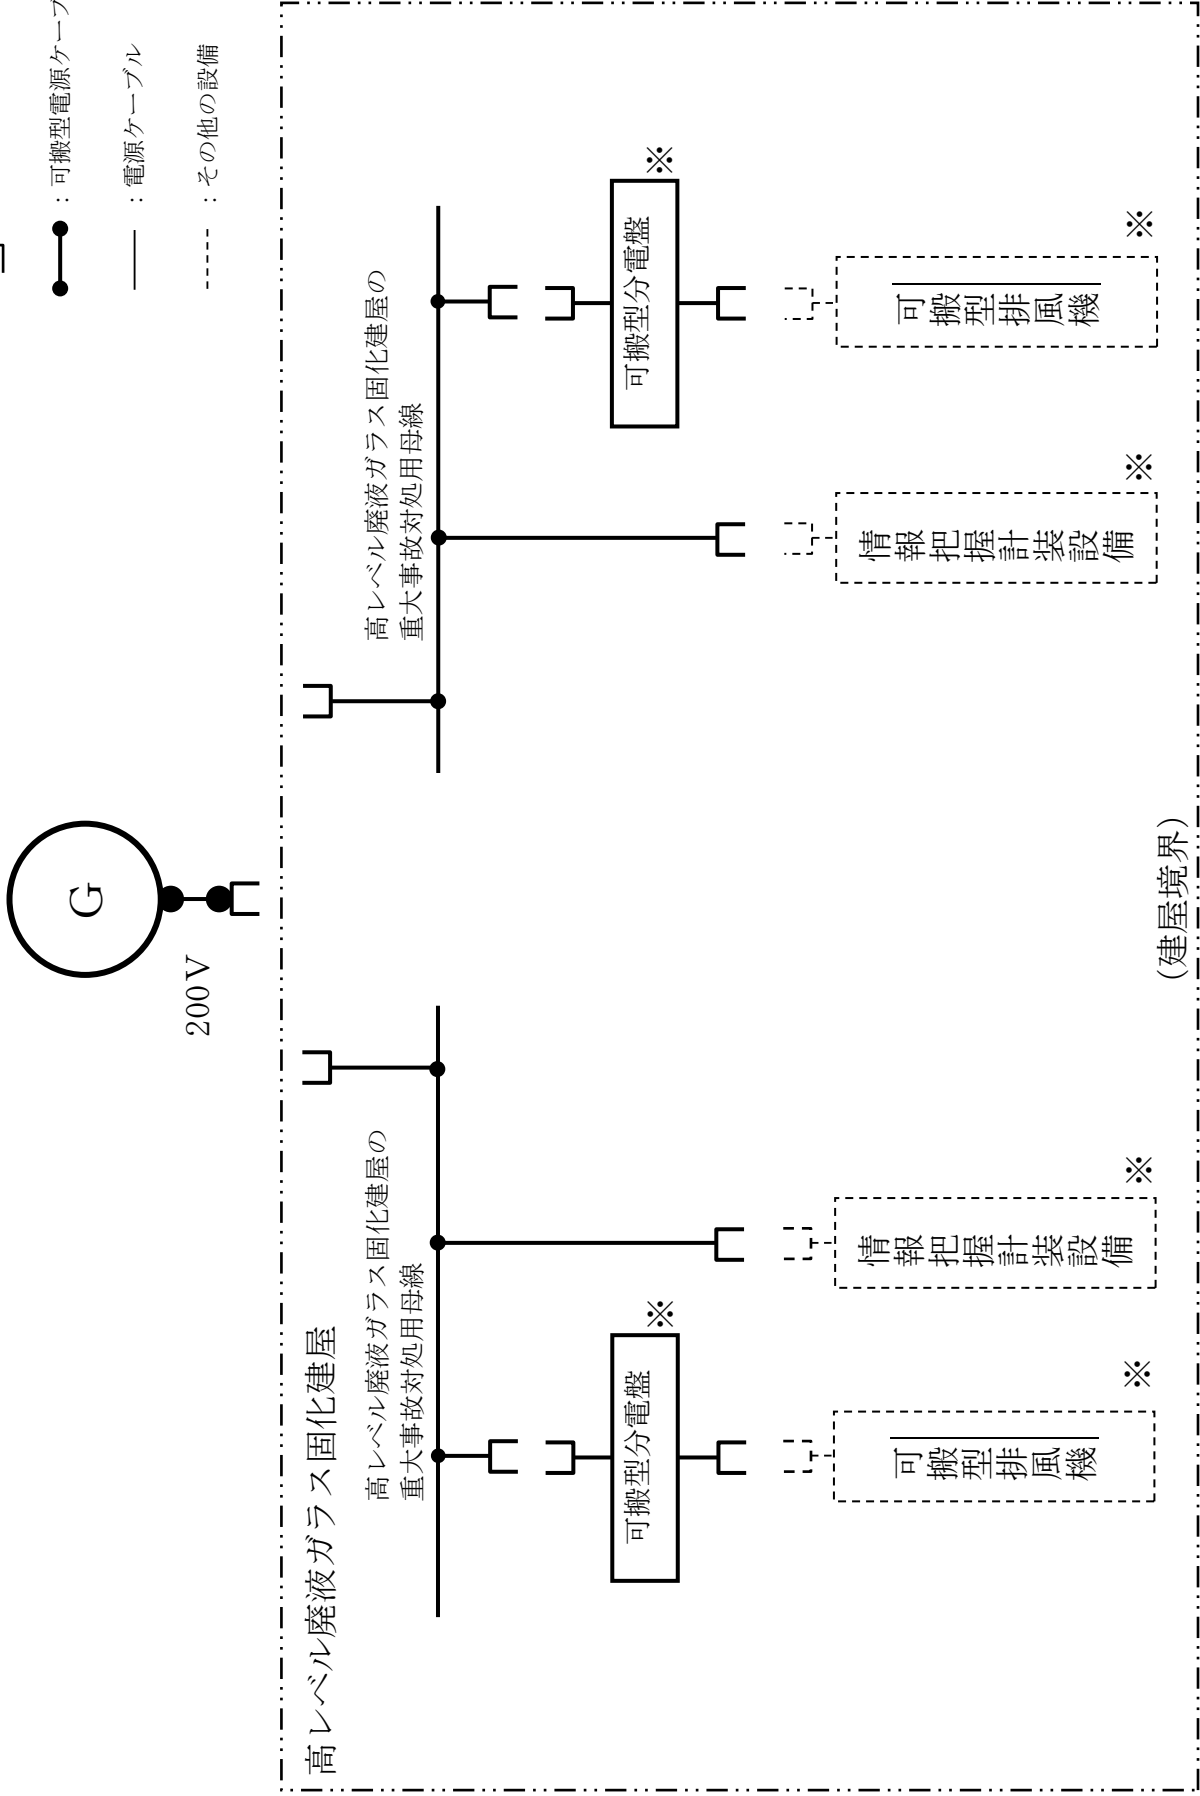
：可搬型電源ケーブ

：電源ケーブル

：その他の設備

200V

G

高レベル廃液ガラス固化建屋

高レベル廃液ガラス固化建屋の重大事故対処用母線

可搬型分電盤 ※

可搬型排風機 ※

情報把握計装設備 ※

高レベル廃液ガラス固化建屋の重大事故対処用母線

可搬型分電盤 ※

可搬型排風機 ※

情報把握計装設備 ※

（建屋境界）